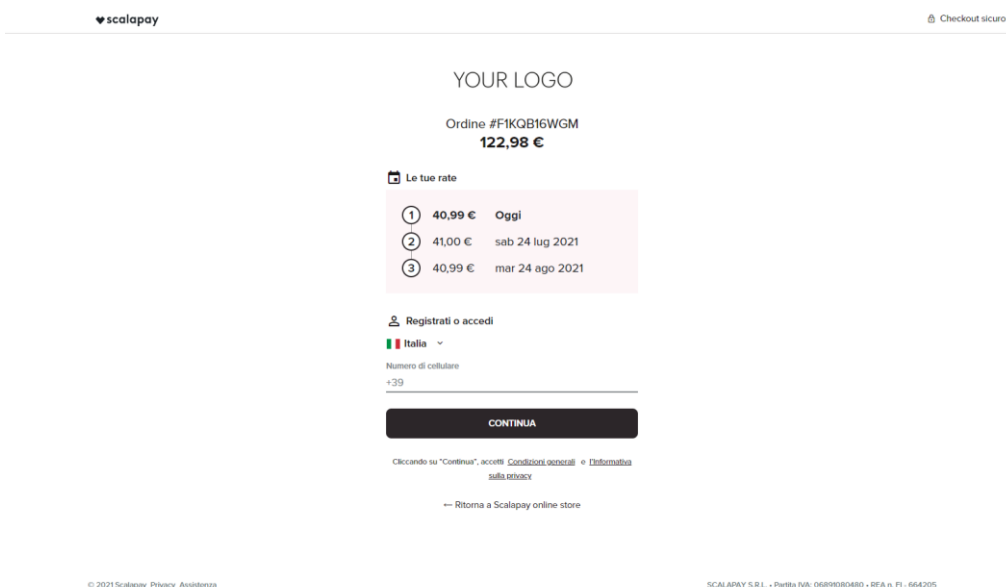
scalapay

Checkout sicuro

YOUR LOGO

Ordine #F1KQB16WGM
122,98 €

Le tue rate

| | | |
|---|---|---|
| 1 | 40,99 € | Oggi |
| 2 | 41,00 € | sab 24 lug 2021 |
| 3 | 40,99 € | mar 24 ago 2021 |

Registrati o accedi

Italia

Numero di cellulare
+39

CONTINUA

Cliccando su "Continua", accetti Condizioni generali e l'Informativa sulla privacy

← Ritorna a Scalapay online store

© 2021 Scalapay Privacy Assistenza

SCALAPAY S.R.L. - Partita IVA: 06891080480 - REA n. FI - 664205